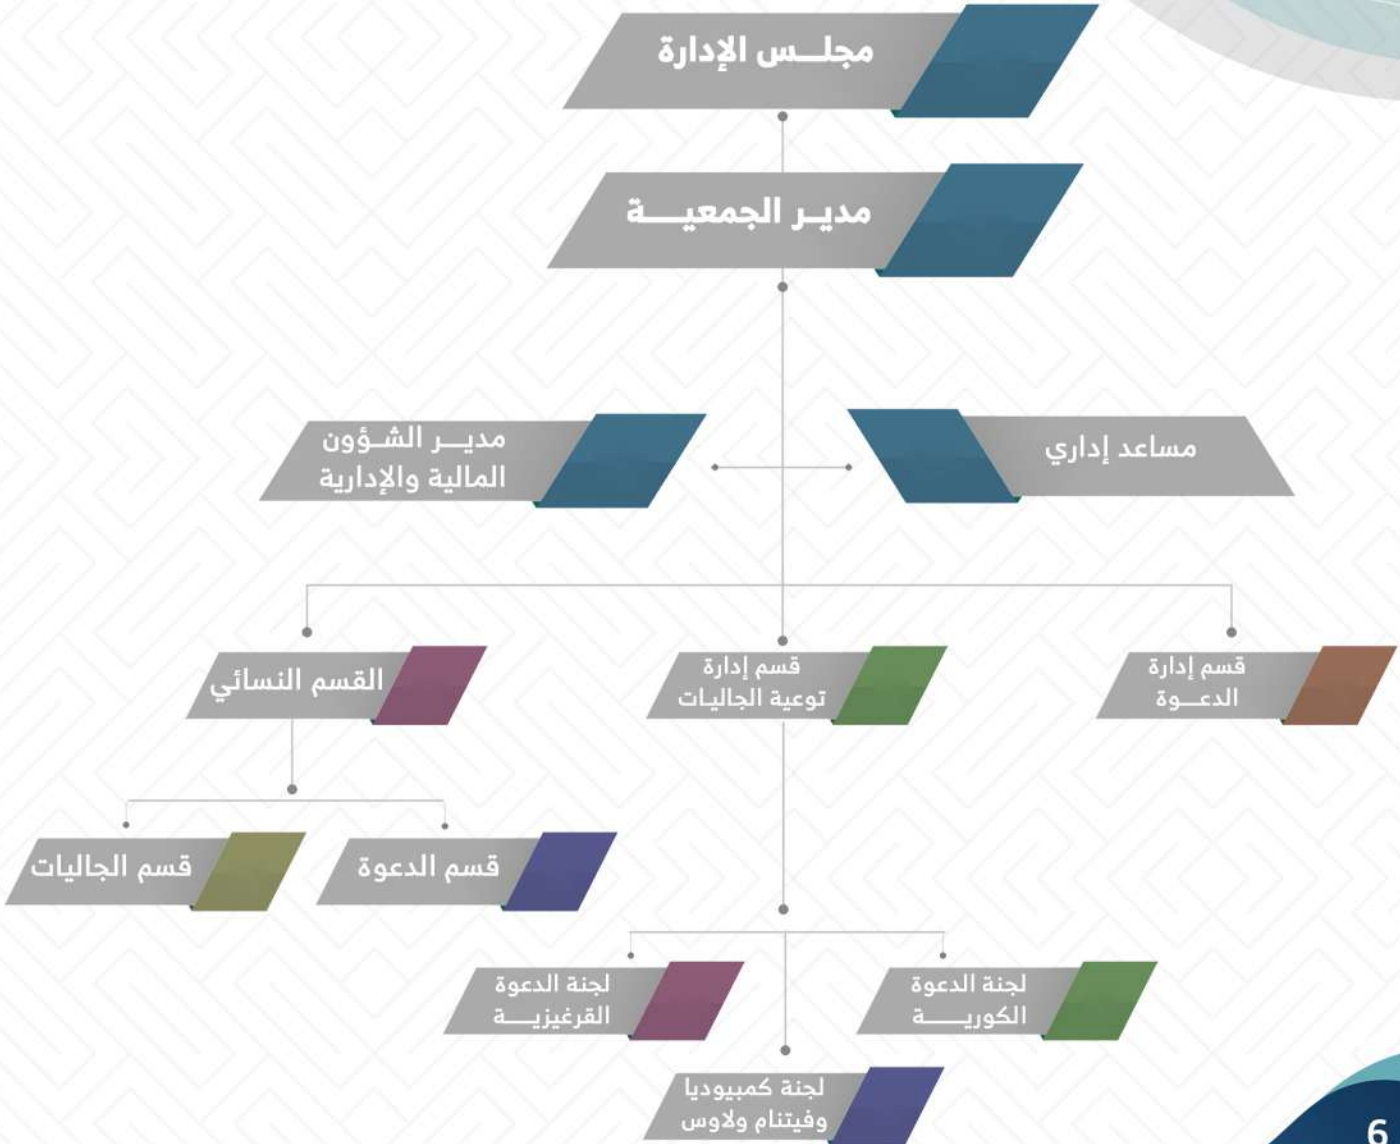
مجلــس الإدارة

مديـر الجمعيــــة

مساعد إداري

مديــر الشـؤون المالية والإدارية

قسم إدارة الدعــوة

قسم إدارة توعية الجاليات

القسم النسائي

قسم الدعوة

قسم الجاليات

لجنة الدعوة الكوريــــة

لجنة الدعوة القرغيزيـــة

لجنة كمبوديا وفيتنام ولاوس

6